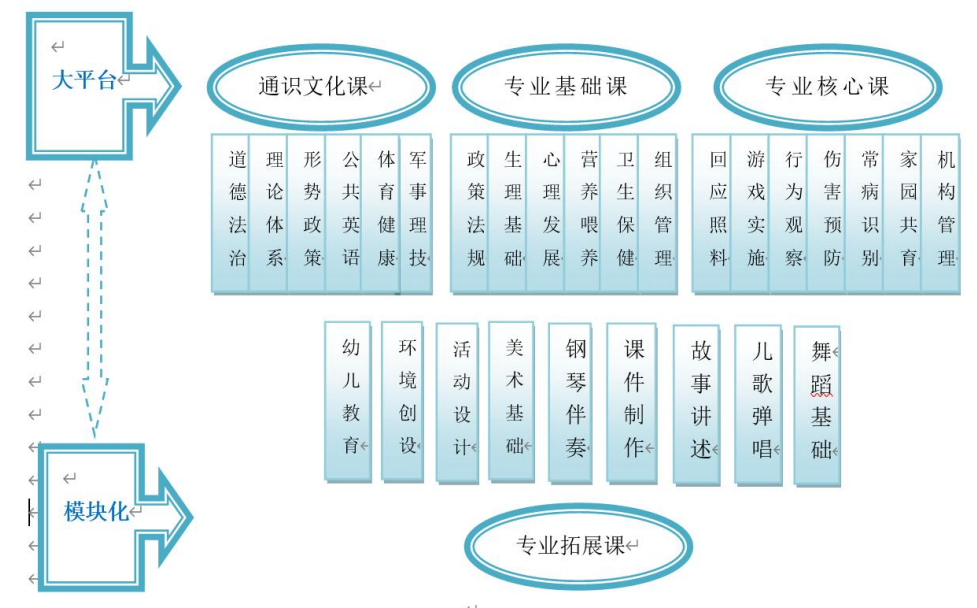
大平台

通识文化课

专业基础课

专业核心课

道德法治
理论体系
形势政策
公共英语
体育健康
军事理技

政策法规
生理基础
心理发展
营养喂养
卫生保健
组织管理

回应照料
游戏实施
行为观察
伤害预防
常病识别
家园共育
机构管理

幼儿教育
环境创设
活动设计
美术基础
钢琴伴奏
课件制作
故事讲述
儿歌弹唱
舞蹈基础

模块化

专业拓展课